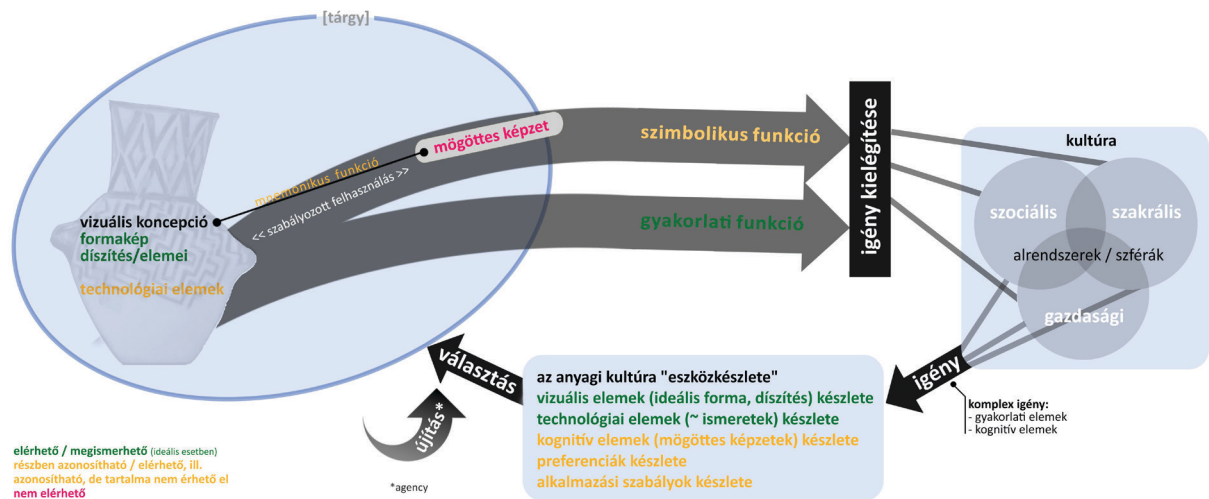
[tárgy]

mögöttes képzet

mnemonikus funkció

<< szabályozott felhasználás >>

vizuális koncepció
formakép
díszítés/elemei

technológiai elemek

szimbolikus funkció

gyakorlati funkció

igény kielégítése

kultúra

szociális

szakrális

alrendszerek / szférák

gazdasági

igény

komplex igény:
- gyakorlati elemek
- kognitív elemek

választás

újítás*

az anyagi kultúra "eszközkészlete"
vizuális elemek (ideális forma, díszítés) készlete
technológiai elemek (~ ismeretek) készlete
kognitív elemek (mögöttes képzetek) készlete
preferenciák készlete
alkalmazási szabályok készlete

elérhető / megismerhető (ideális esetben)
részben azonosítható / elérhető, ill. azonosítható, de tartalma nem érhető el
nem elérhető

*agency